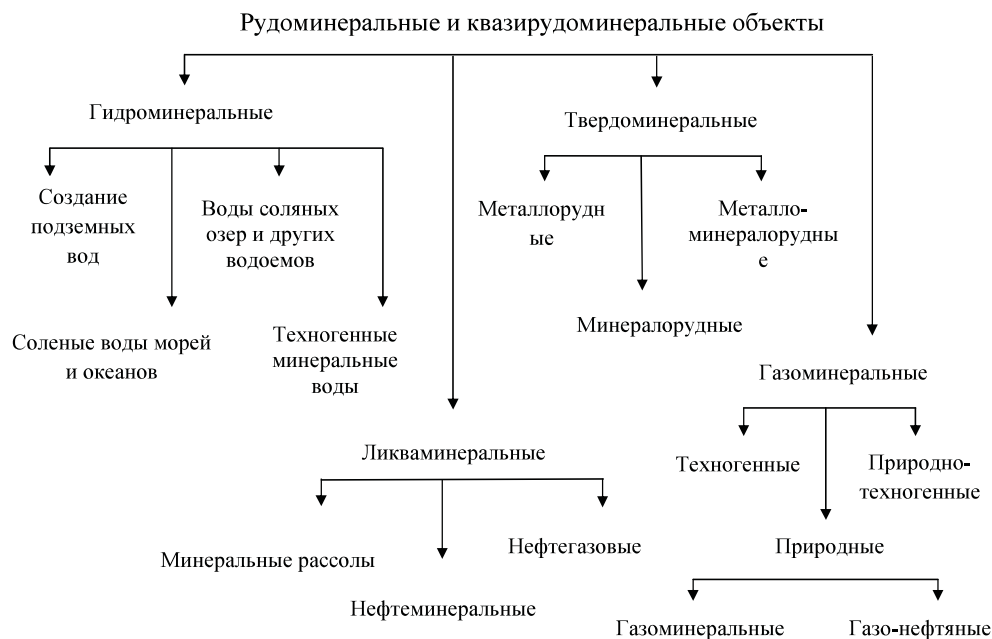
Рудоминеральные и квазирудоминеральные объекты

Гидроминеральные

Создание подземных вод

Воды соляных озер и других водоемов

Соленые воды морей и океанов

Техногенные минеральные воды

Твердоминеральные

Металлорудн ые

Металло-минералорудны е

Минералорудные

Ликваминеральные

Минеральные рассолы

Нефтегазовые

Нефтеминеральные

Газоминеральные

Техногенные

Природно-техногенные

Природные

Газоминеральные

Газо-нефтяные